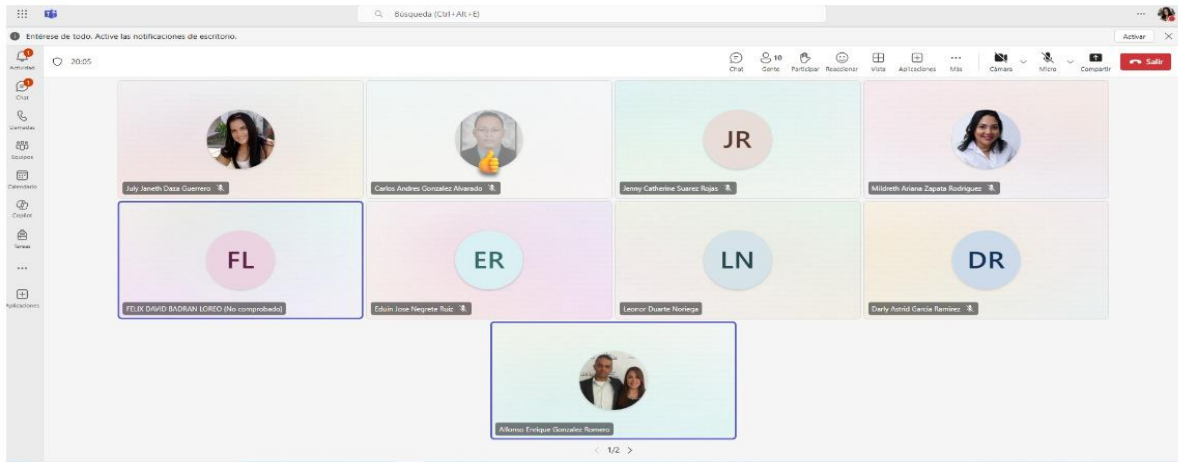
Búsqueda (Ctrl+Alt+E)

Entérese de todo. Active las notificaciones de escritorio.
Activar

Actividad
Chat
Llamadas
Equipos
Calendario
Copilot
Tareas
...
Aplicaciones

20:05

Chat
10 Gente
Participar
Reaccionar
Vista
Aplicaciones
Más
Cámara
Micro
Compartir
Salir

July Janeth Daza Guerrero
Carlos Andres Gonzalez Alvarado
JR
Jenny Catherine Suarez Rojas
Mildreth Ariana Zapata Rodriguez
FL
FELIX DAVID BADRAN LOREO (No comprobado)
ER
Eduin Jose Negrete Ruiz
LN
Leonor Duarte Noriega
DR
Darly Astrid Garcia Ramirez
Alfonso Enrique Gonzalez Romero

1/2